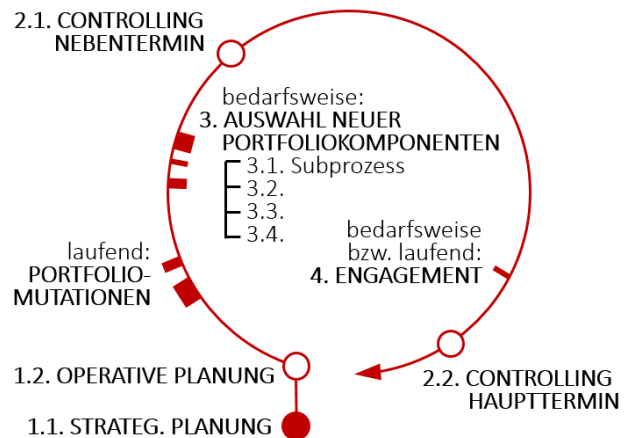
2.1. CONTROLLING NEBENTERMIN

bedarfsweise:
3. AUSWAHL NEUER PORTFOLIOKOMPONENTEN
3.1. Subprozess
3.2.
3.3.
3.4.

bedarfsweise bzw. laufend:
4. ENGAGEMENT

laufend:
PORTFOLIO-MUTATIONEN

1.2. OPERATIVE PLANUNG

2.2. CONTROLLING HAUPTTERMIN

1.1. STRATEG. PLANUNG